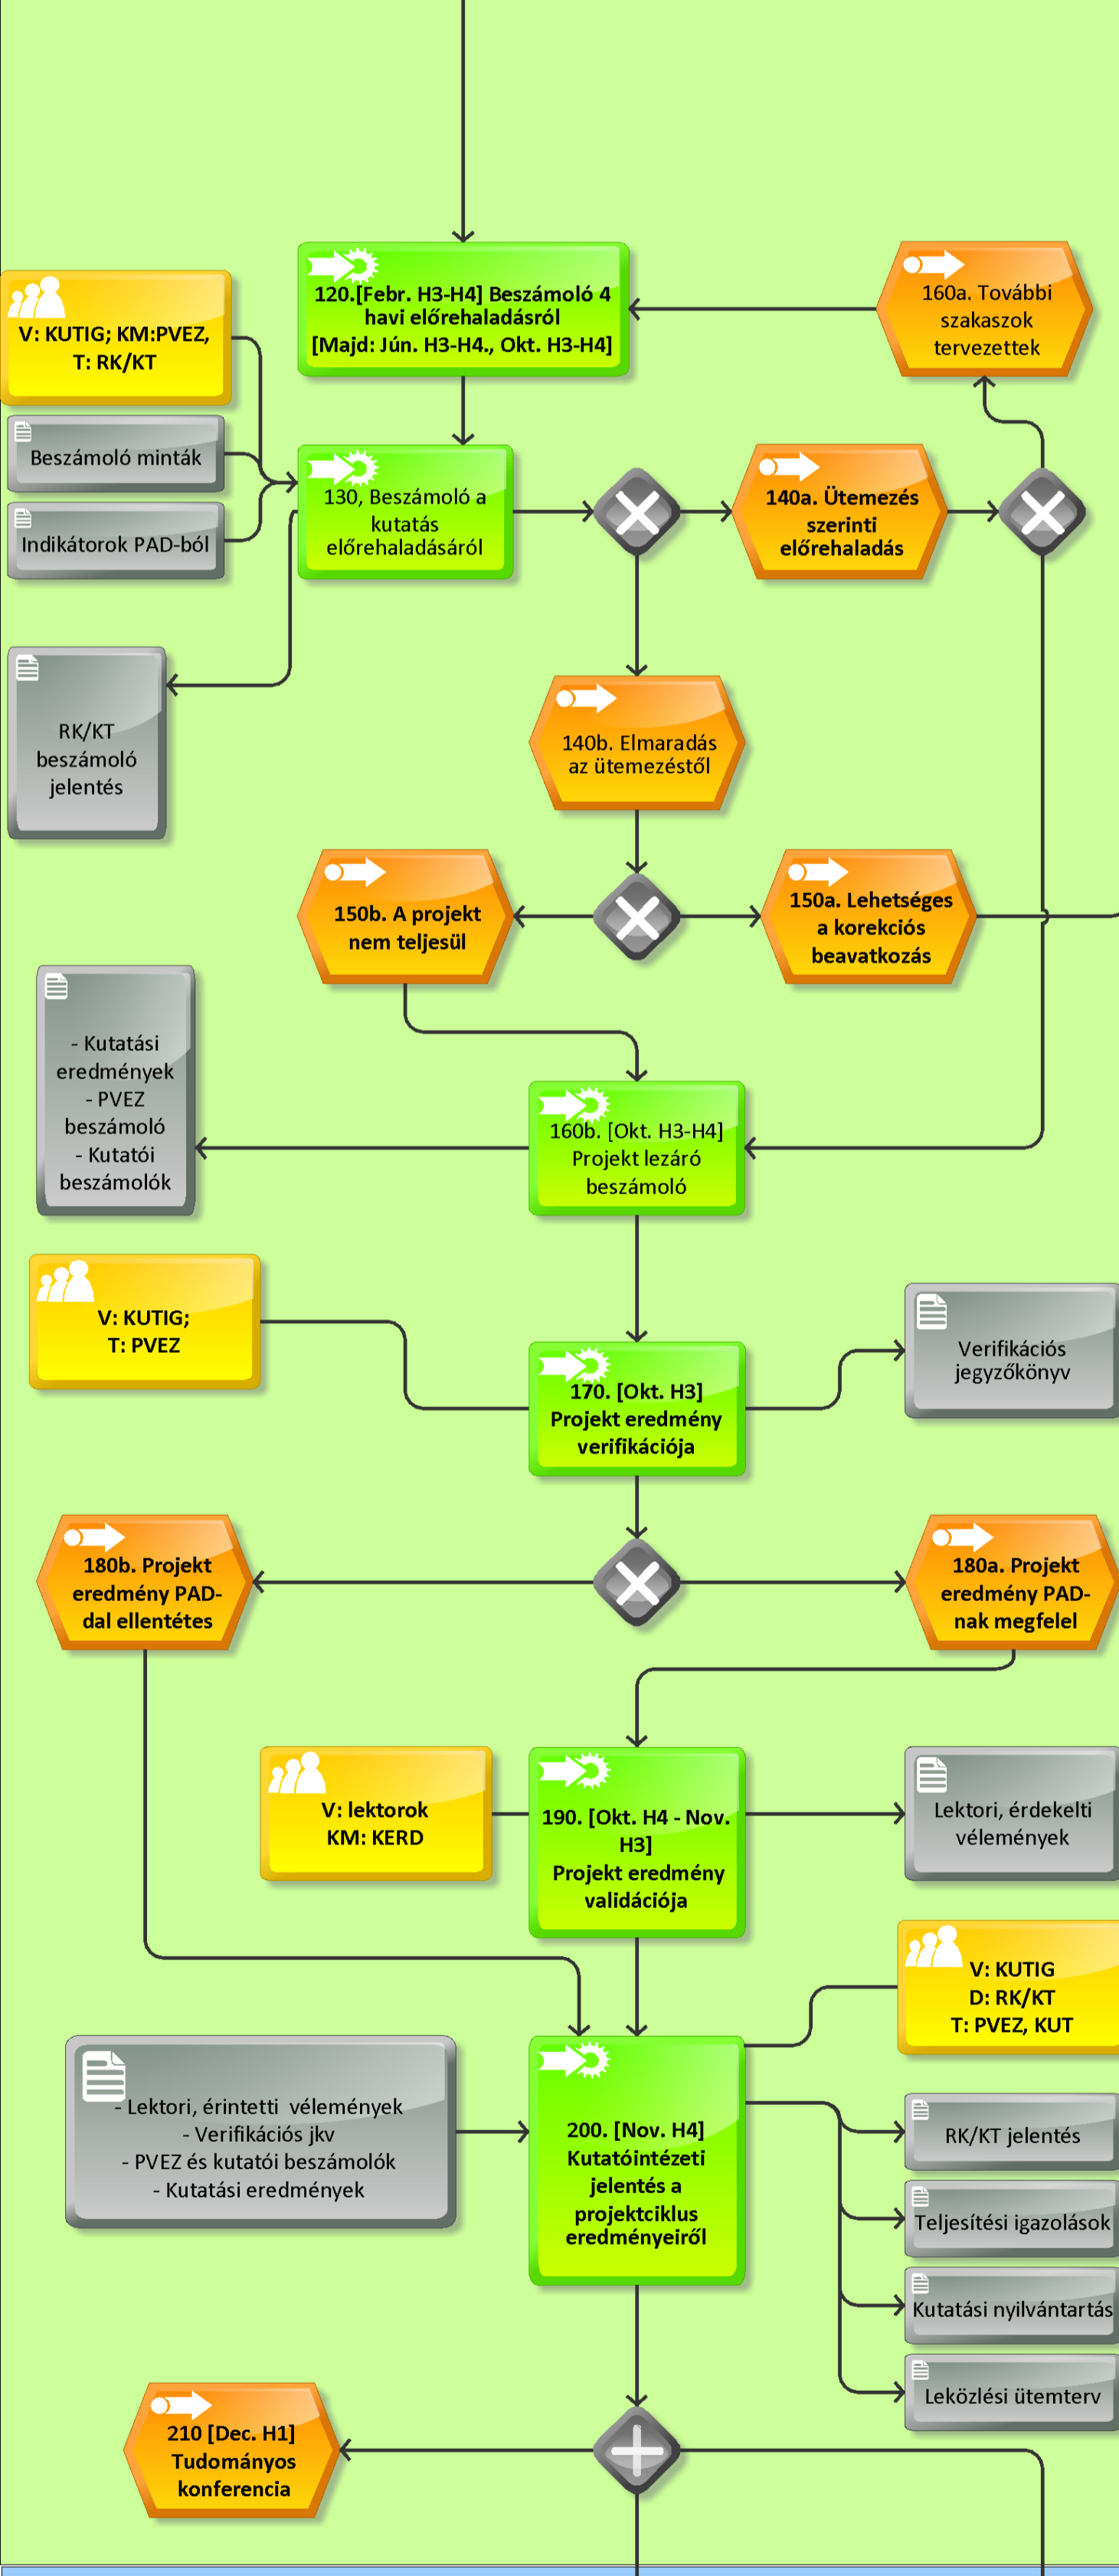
V: KUTIG; KM:PVEZ, T: RK/KT

120.[Febr. H3-H4] Beszámoló 4 havi előrehaladásról [Majd: Jún. H3-H4., Okt. H3-H4]

160a. További szakaszok tervezettek

Beszámoló minták

Indikátorok PAD-ból

130, Beszámoló a kutatás előrehaladásáról

140a. Ütemezés szerinti előrehaladás

RK/KT beszámoló jelentés

140b. Elmaradás az ütemezéstől

150b. A projekt nem teljesül

150a. Lehetséges a korekciós beavatkozás

- Kutatási eredmények - PVEZ beszámoló - Kutatói beszámolók

160b. [Okt. H3-H4] Projekt lezáró beszámoló

V: KUTIG; T: PVEZ

170. [Okt. H3] Projekt eredmény verifikációja

Verifikációs jegyzőkönyv

180b. Projekt eredmény PAD-dal ellentétes

180a. Projekt eredmény PAD-nak megfelel

V: lektorok KM: KERD

190. [Okt. H4 - Nov. H3] Projekt eredmény validációja

Lektori, érdekelti vélemények

V: KUTIG D: RK/KT T: PVEZ, KUT

- Lektori, érintetti vélemények - Verifikációs jkv - PVEZ és kutatói beszámolók - Kutatási eredmények

200. [Nov. H4] Kutatóintézeti jelentés a projektciklus eredményeiről

RK/KT jelentés

Teljesítési igazolások

Kutatási nyilvántartás

Leközlési ütemterv

210 [Dec. H1] Tudományos konferencia